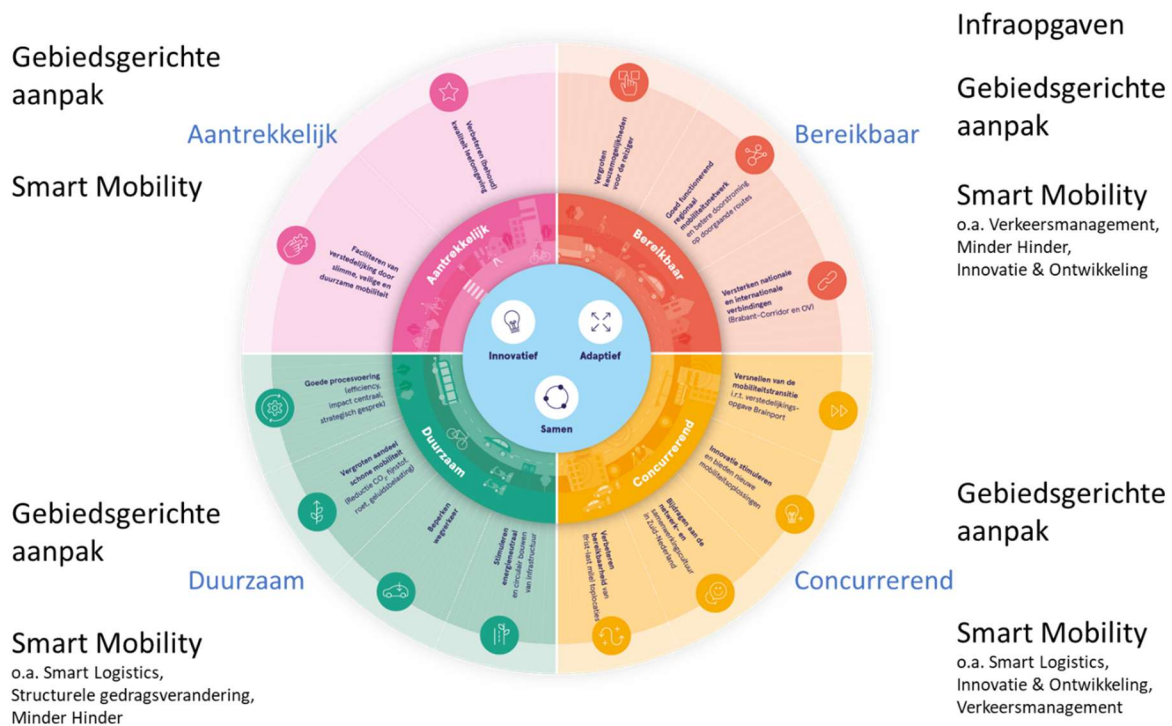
Gebiedsgerichte aanpak

Aantrekkelijk

Smart Mobility

Infraopgaven

Gebiedsgerichte aanpak

Bereikbaar

Smart Mobility
o.a. Verkeersmanagement, Minder Hinder, Innovatie & Ontwikkeling

Verbeteren (behoud) kwaliteit leefomgeving

Faciliteren van verstedelijking door slimme, veilige en duurzame mobiliteit

Vergroten keuzemogelijkheden voor de reiziger

Goed functionerend regionaal mobiliteitsnetwerk en betere doorstroming op doorgaande routes

Versterken nationale en internationale verbindingen (Brabant-Corridor en OV)

Aantrekkelijk

Bereikbaar

Innovatief

Adaptief

Samen

Duurzaam

Concurrerend

Goede procesvoering (efficiency, impact centraal, strategisch gesprek)

Vergroten aandeel schone mobiliteit (Reductie $CO_2$, fijnstof, roet, geluidsbelasting)

Beperken wegenkaar

Stimuleren energieneutraal en circulair bouwen van infrastructuur

Versnellen van de mobiliteitstransitie i.r.t. verstedelijkingsopgave Brainport

Innovatie stimuleren en bieden nieuwe mobiliteitsoplossingen

Bijdragen aan de netwerk- en kennisregio/cluster in Zuid-Nederland

Verbeteren bereikbaarheid van Brist-verk/enkel toplocaties

Gebiedsgerichte aanpak

Duurzaam

Smart Mobility
o.a. Smart Logistics, Structurele gedragsverandering, Minder Hinder

Gebiedsgerichte aanpak

Concurrerend

Smart Mobility
o.a. Smart Logistics, Innovatie & Ontwikkeling, Verkeersmanagement